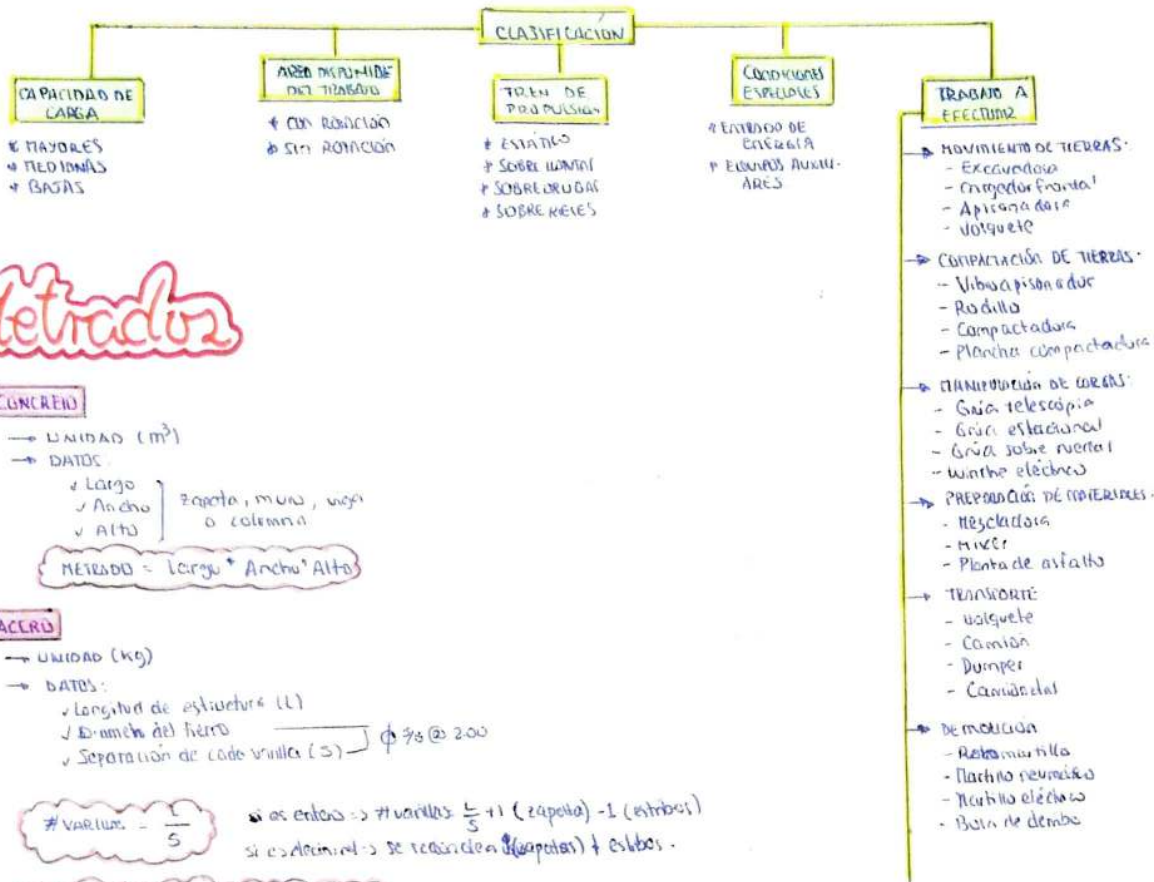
CLASIFICACION

CAPACIDAD DE CARGA
* MAYORES
* MEDIANAS
* BAJAS

AREA DISPONIBLE DEL TRABAJO
* CON ROTACIÓN
* SIN ROTACIÓN

TREN DE PROPULSION
* ESTATICO
* SOBRE LLANTAS
* SOBRE ORUGAS
* SOBRE RIELES

CONDICIONES ESPECIALES
* ENTRADO DE ENERGIA
* EQUIPOS AUXILIARES

TRABAJO A EFECTUAR
MOVIMIENTO DE TIERRAS:
- Excavadora
- Cargador frontal
- Apisonadora
- Volquete
COMPACTACIÓN DE TIERRAS:
- Vibroapisonador
- Rodillo
- Compactadora
- Plancha compactadora
MANIPULACIÓN DE CARGAS:
- Grúa telescópica
- Grúa estacional
- Grúa sobre ruedas
- Winche eléctrico
PREPARACIÓN DE MATERIALES:
- Mescladora
- Mixer
- Planta de asfalto
TRANSPORTE
- Volquete
- Camión
- Dumper
- Camioneta
DEMOLICIÓN
- Retromartillo
- Martillo neumático
- Martillo eléctrico
- Bola de demolición

Metrados

CONCRETO
→ UNIDAD $(m^3)$
→ DATOS:
✓ Largo
✓ Ancho
✓ Alto
} Zapata, muro, viga o columna

METRADO = Largo * Ancho * Alto

ACERO
→ UNIDAD (Kg)
→ DATOS:
✓ Longitud de estructura (L)
✓ Diametro del fierro
✓ Separación de cada varilla (S)
$\phi$ 3/8 @ 2.00

# VARILLAS = $\frac{L}{S}$

si es entero => # varillas $\frac{L}{S}$ +1 (zapatas) -1 (estribos)
si es decimal => se redondea (zapatas) + estribos.